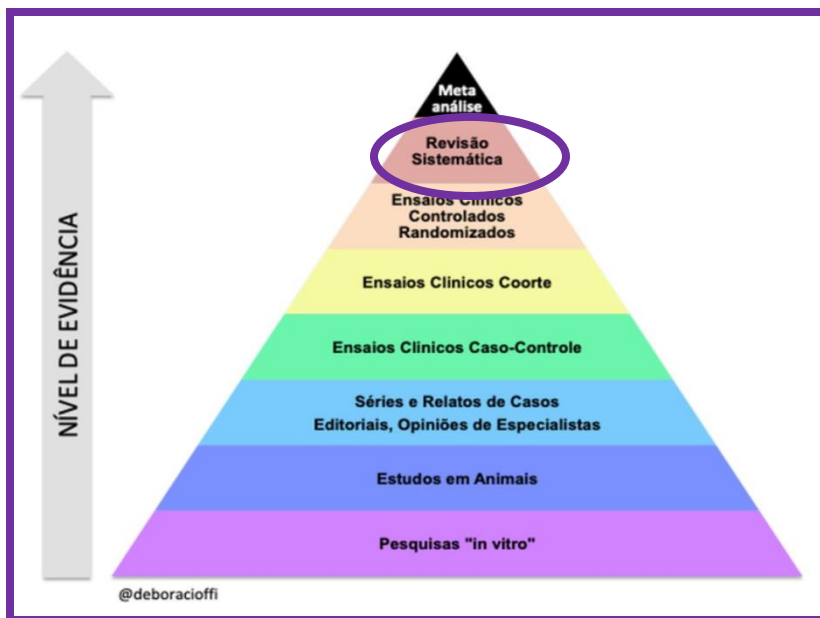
NÍVEL DE EVIDÊNCIA

Meta análise

Revisão Sistemática

Ensaios Clínicos Controlados Randomizados

Ensaios Clinicos Coorte

Ensaios Clinicos Caso-Controle

Séries e Relatos de Casos
Editoriais, Opiniões de Especialistas

Estudos em Animais

Pesquisas "in vitro"

@deboracioffi